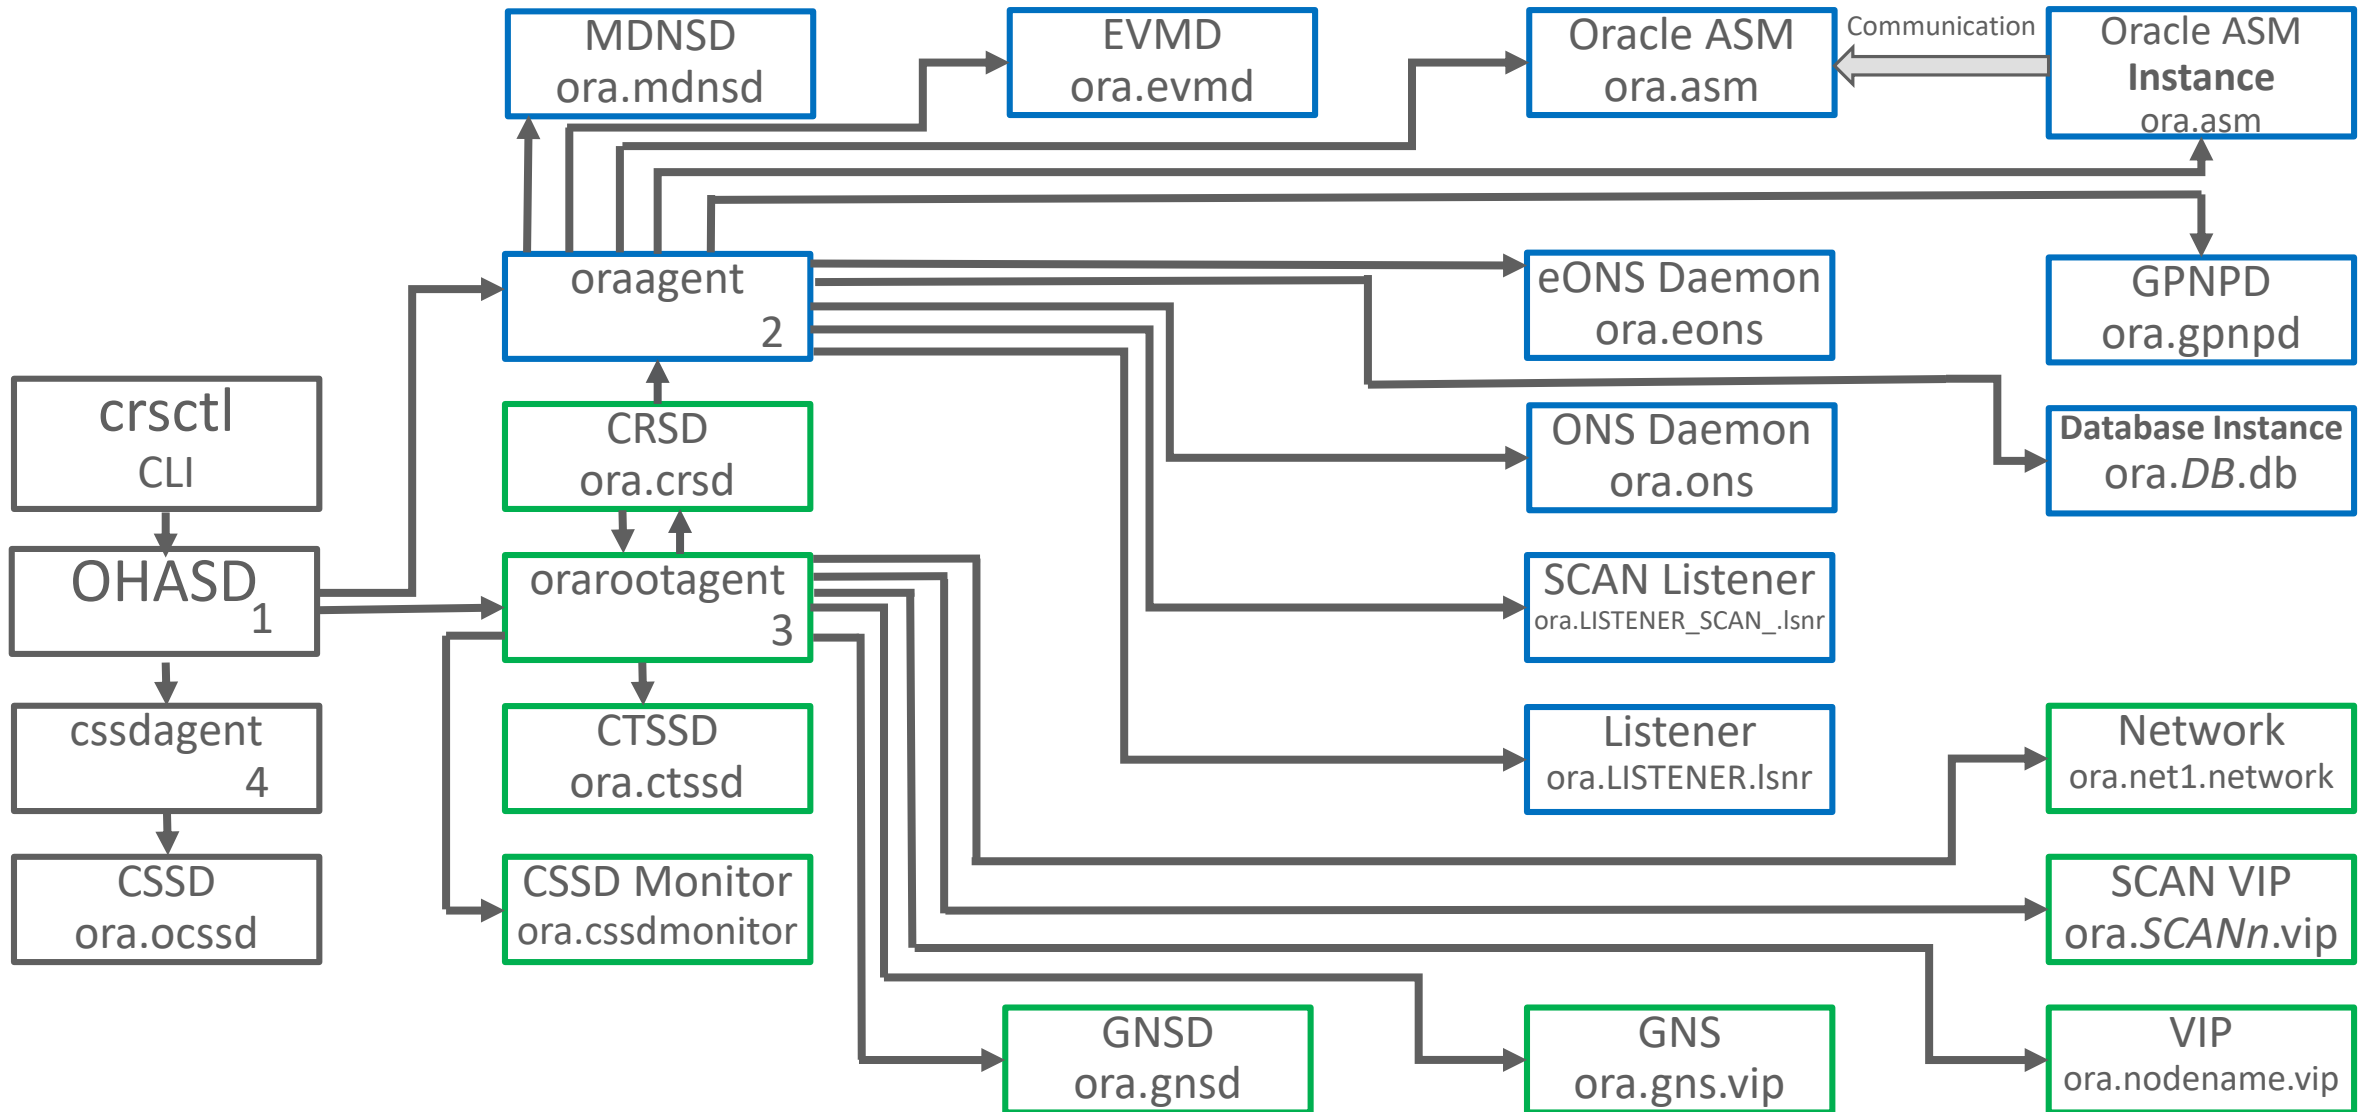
MDNSD
ora.mdnsd

EVMD
ora.evmd

Oracle ASM
ora.asm

Communication

Oracle ASM
**Instance**
ora.asm

oraagent
2

eONS Daemon
ora.eons

GPNPD
ora.gpnpd

crsctl
CLI

CRSD
ora.crsd

ONS Daemon
ora.ons

Database Instance
ora.*DB*.db

OHASD
1

orarootagent
3

SCAN Listener
ora.LISTENER_SCAN_.lsnr

cssdagent
4

CTSSD
ora.ctssd

Listener
ora.LISTENER.lsnr

Network
ora.net1.network

CSSD
ora.ocssd

CSSD Monitor
ora.cssdmonitor

SCAN VIP
ora.*SCANn*.vip

GNSD
ora.gnsd

GNS
ora.gns.vip

VIP
ora.nodename.vip